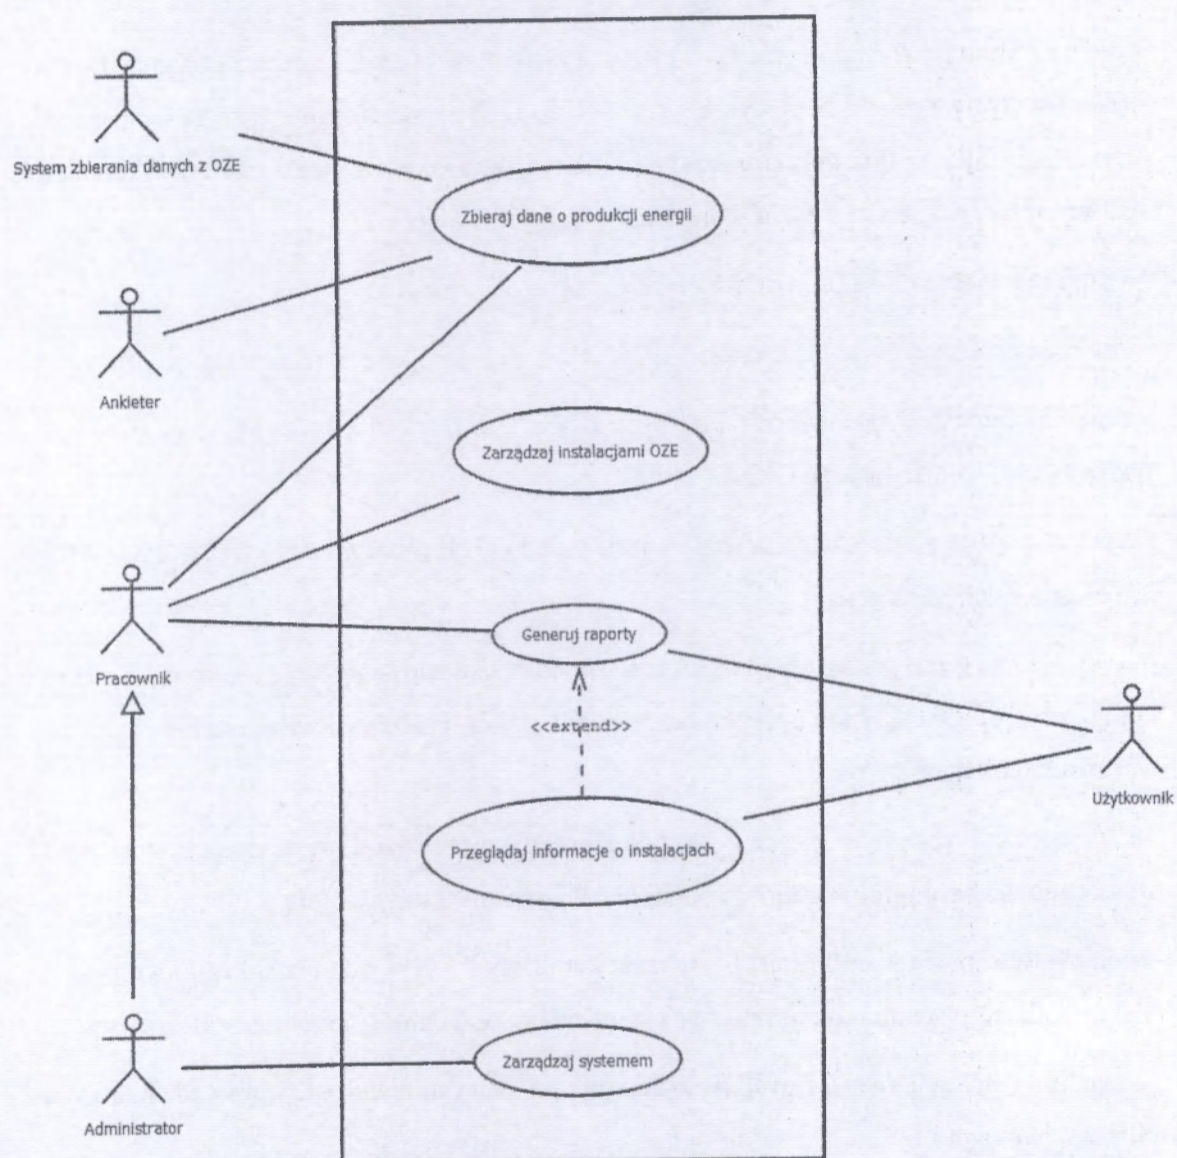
System zbierania danych z OZE

Zbieraj dane o produkcji energii

Ankieter

Zarządzaj instalacjami OZE

Pracownik

Generuj raporty

<<extend>>

Użytkownik

Przeglądaj informacje o instalacjach

Zarządzaj systemem

Administrator